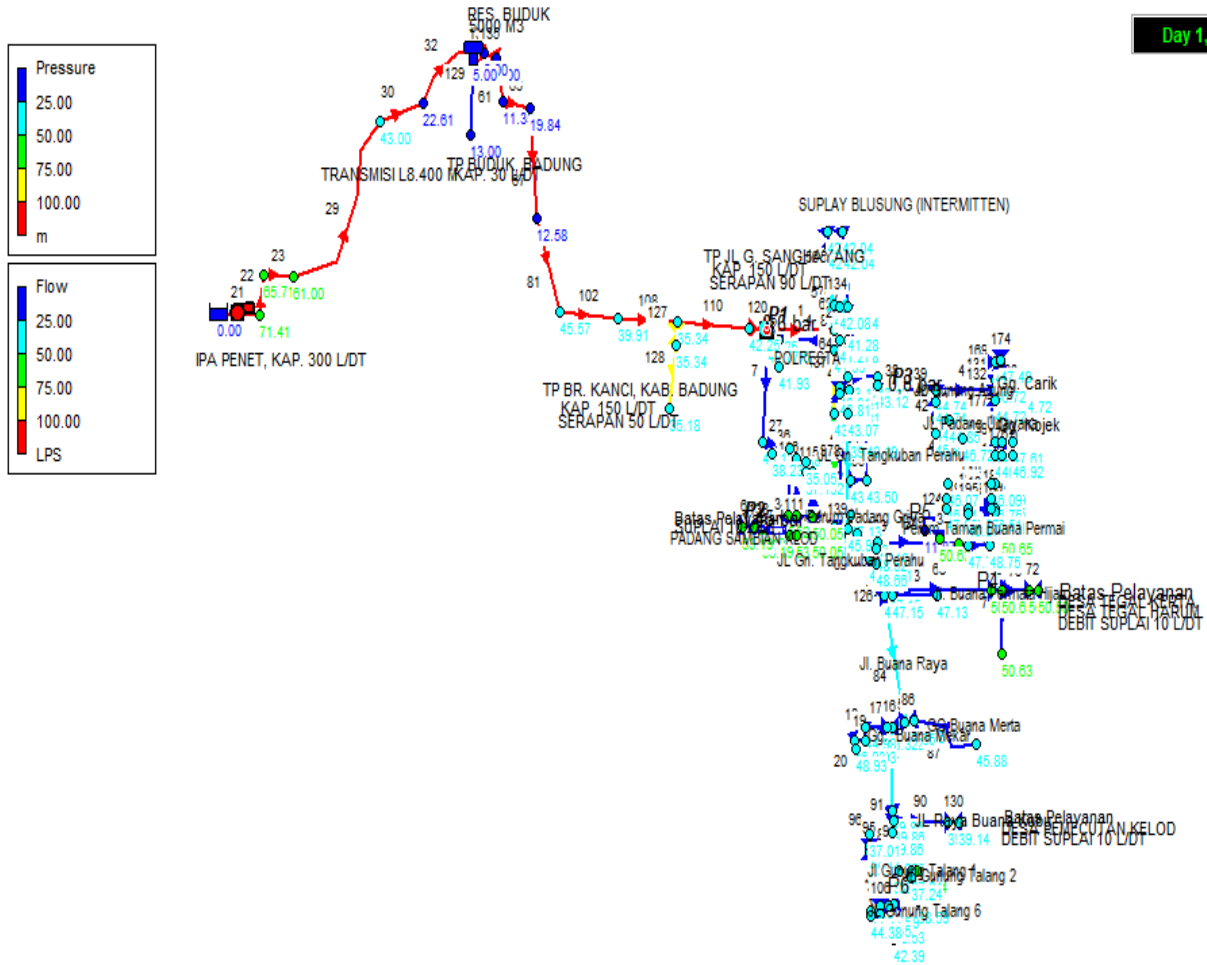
Day 1,

Pressure
25.00
50.00
75.00
100.00
m

Flow
25.00
50.00
75.00
100.00
LPS

RES. BUDUK
5000 M3
32
129
5.00
30
61
11.3
19.84
22.61
43.00
13.00
TP BUDUK, BADUNG
TRANSMISI L8.400 MKAP. 30 L/DT
29
12.58
23
22
65.71
61.00
21
0.00
71.41
IPA PENET, KAP. 300 L/DT
81
102
45.57
108
39.91
127
110
120
128
35.34
TP JL G. SANGHYANG
KAP. 150 L/DT
SERAPAN 90 L/DT
SUPLAY BLUSUNG (INTERMITTEN)
POLRESTA
41.93
41.28
43.07
7
TP BR. KANCI, KAB. BADUNG
KAP. 150 L/DT
SERAPAN 50 L/DT
35.18
27
38.23
35.05
43.50
Gn. Tangkuban Perahu
174
Gg. Carik
4.72
Jl. Padang
Kojek
46.92
Batas Pelayanan
PADANG SAMBIAN KELOD
Taman Buana Permai
50.65
48.75
JL Gn. Tangkuban Perahu
48.66
126
447.15
47.13
Buana
72
Batas Pelayanan
DESA TEGAL HARUM
DEBIT SUPLAI 10 L/DT
50.63
Jl. Buana Raya
84
86
Buana Merta
Buana Mekar
20
48.93
45.88
87
91
90
130
96
Jl. Raya Buana
3139.14
Batas Pelayanan
DESA PEMECUTAN KELOD
DEBIT SUPLAI 10 L/DT
37.01
Jl Gunung Talang 1
Gunung Talang 2
37.24
Gunung Talang 6
44.38
42.39